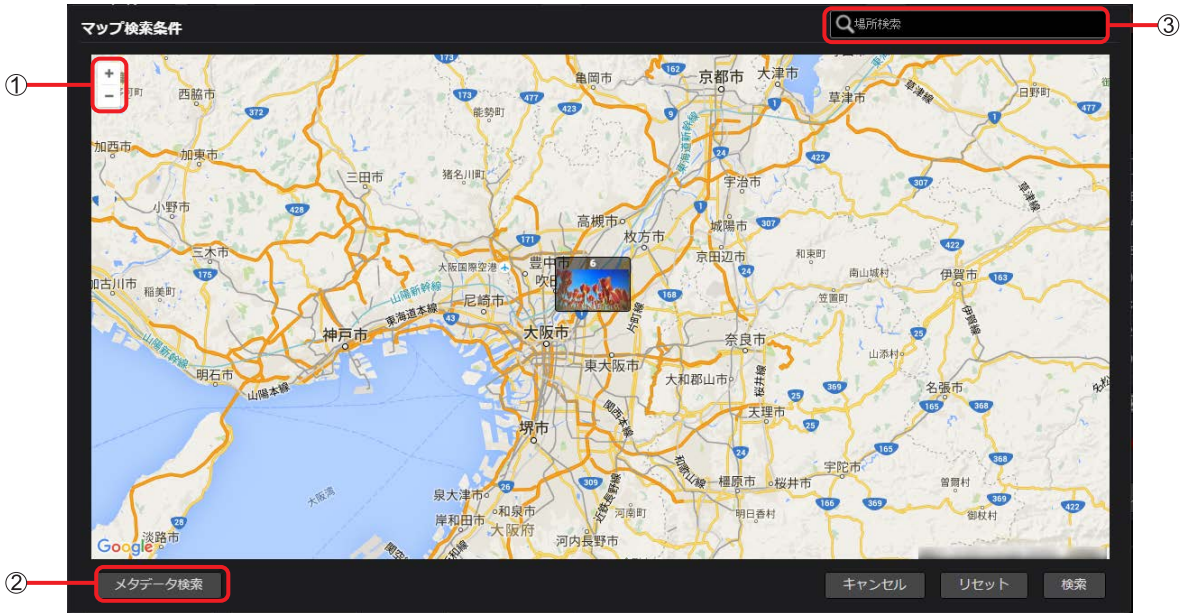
マップ検索条件

場所検索

③

①

+
−

亀岡市
京都市
大津市
草津市
西脇市
能勢町
日野町
加西市
加東市
三田市
猪名川町
宇治市
小野市
高槻市
城陽市
三木市
枚方市
京田辺市
和束町
大阪国際空港
豊中市
吹田市
南山城村
伊賀市
加古川市
稲美町
山陽新幹線
尼崎市
笠置町
神戸市
東海道本線
大阪市
片町線
奈良市
東大阪市
山添村
明石市
山陽本線
大和郡山市
名張市
関西本線
天理市
堺市
宇陀市
橿原市
桜井市
曽爾村
泉大津市
御杖村
岸和田市
明日香村
大阪府
淡路市
河内長野市
大阪湾
Google

6

②

メタデータ検索

キャンセル
リセット
検索